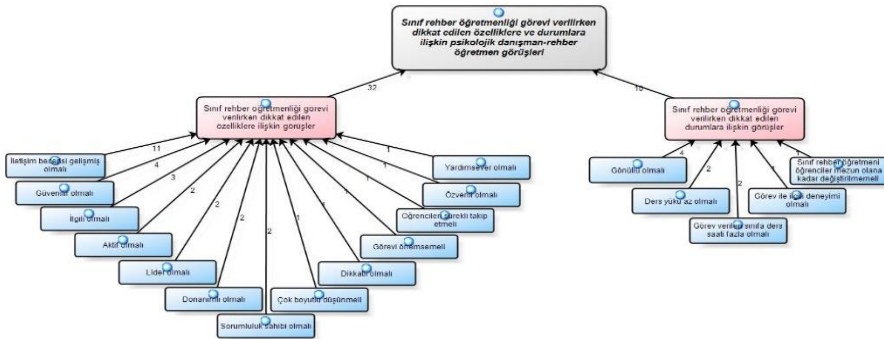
Sınıf rehber öğretmenliği görevi verilirken dikkat edilen özelliklere ve durumlara ilişkin psikolojik danışman-rehber öğretmen görüşleri

32

10

Sınıf rehber öğretmenliği görevi verilirken dikkat edilen özelliklere ilişkin görüşler

Sınıf rehber öğretmenliği görevi verilirken dikkat edilen durumlara ilişkin görüşler

11
İletişim becerisi gelişmiş olmalı

4
Güvenilir olmalı

3
İlgili olmalı

2
Aktif olmalı

2
Lider olmalı

2
Donanımlı olmalı

2
Sorumluluk sahibi olmalı

1
Çok boyutlu düşünmeli

1
Dikkatli olmalı

1
Görevi önemsemeli

1
Öğrencileri sürekli takip etmeli

1
Özverili olmalı

1
Yardımsever olmalı

4
Gönüllü olmalı

2
Ders yükü az olmalı

2
Görev verilen sınıfa ders saati fazla olmalı

1
Görev ile ilgili deneyimi olmalı

1
Sınıf rehber öğretmeni öğrenciler mezun olana kadar değiştirilmemeli